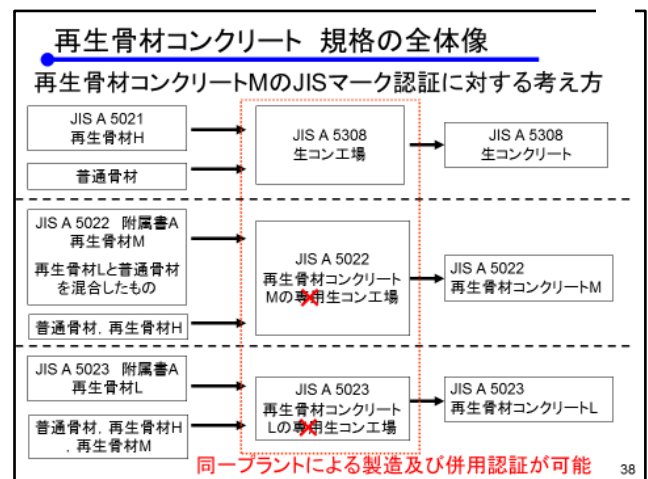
再生骨材コンクリート 規格の全体像

再生骨材コンクリートMのJISマーク認証に対する考え方

JIS A 5021
再生骨材H

普通骨材

JIS A 5308
生コン工場

JIS A 5308
生コンクリート

JIS A 5022 附属書A
再生骨材M
再生骨材Lと普通骨材を混合したもの

普通骨材，再生骨材H

JIS A 5022
再生骨材コンクリートMの専用生コン工場

JIS A 5022
再生骨材コンクリートM

JIS A 5023 附属書A
再生骨材L

普通骨材，再生骨材H，再生骨材M

JIS A 5023
再生骨材コンクリートLの専用生コン工場

JIS A 5023
再生骨材コンクリートL

同一プラントによる製造及び併用認証が可能

38